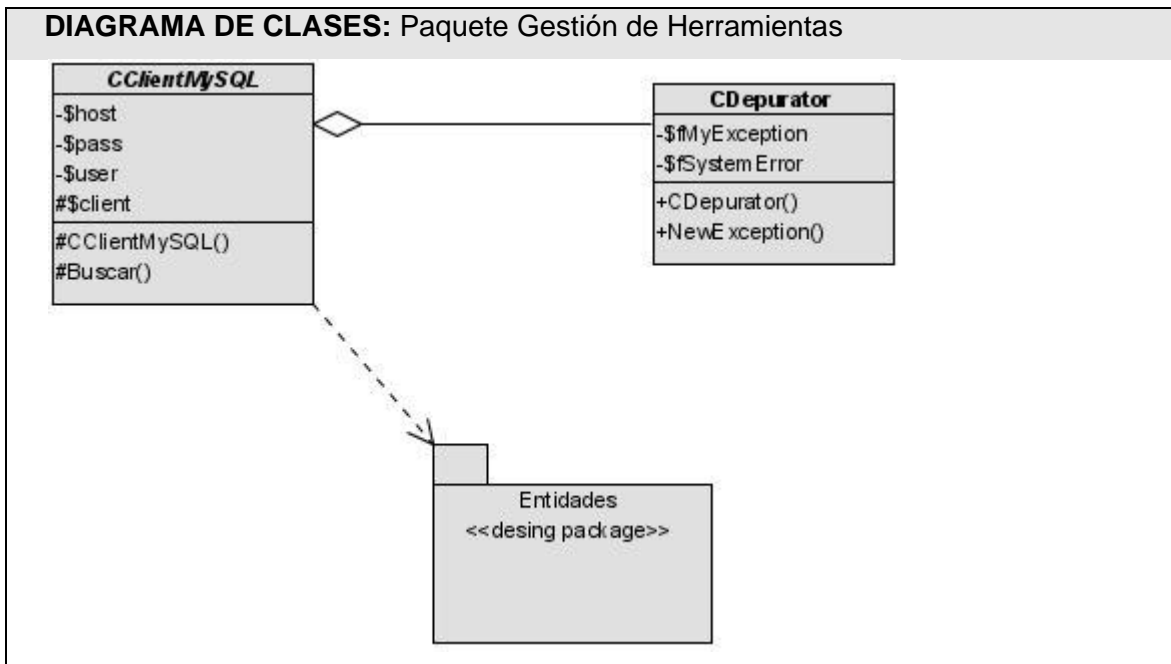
**DIAGRAMA DE CLASES:** Paquete Gestión de Herramientas

CClientMySQL

-$host
-$pass
-$user
#$client

#CClientMySQL()
#Buscar()

CDepurator

-$fMyException
-$fSystemError

+CDepurator()
+NewException()

Entidades
<<desing package>>